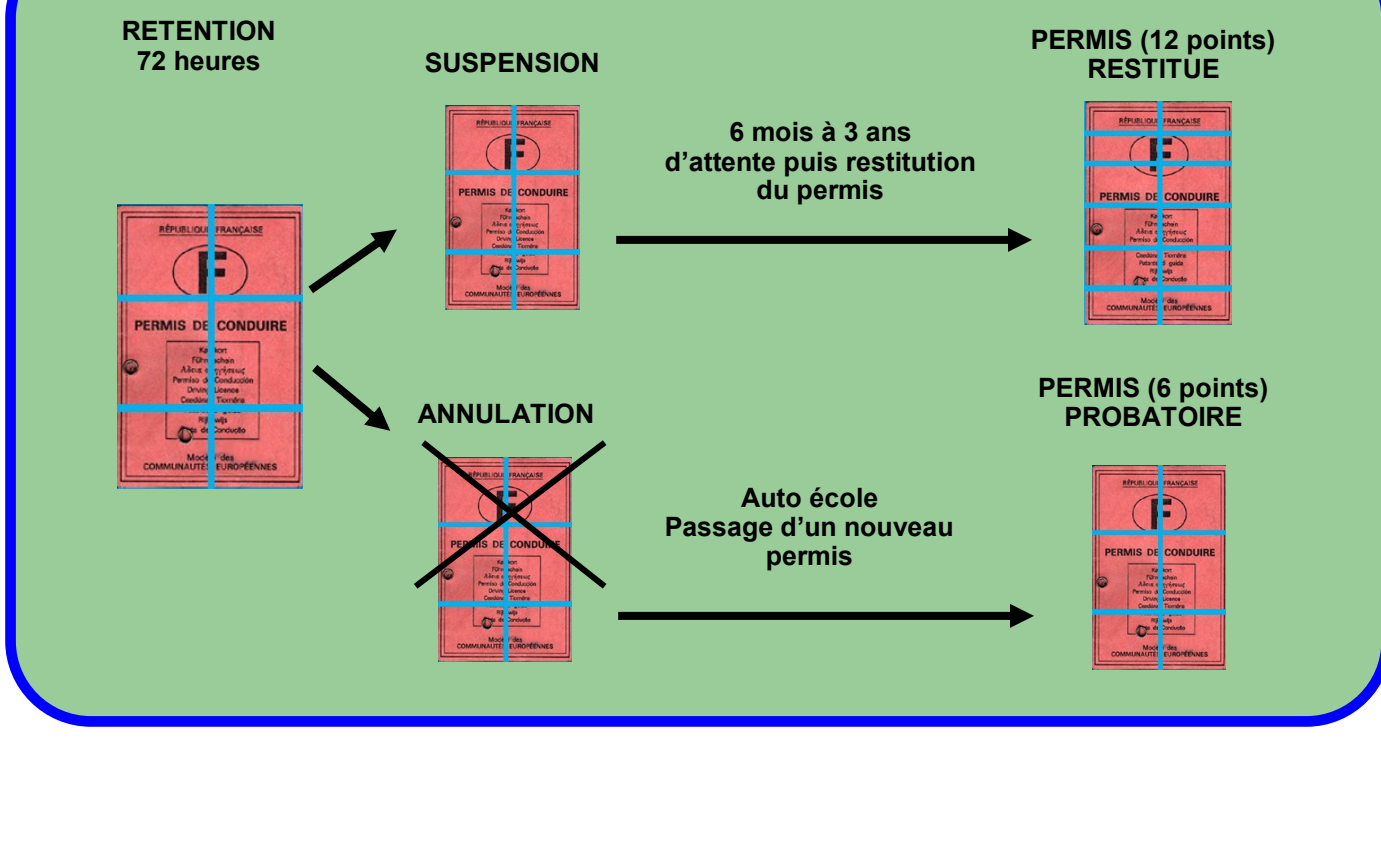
RETENTION
72 heures

SUSPENSION

RÉPUBLIQUE FRANÇAISE
F
PERMIS DE CONDUIRE
Kørekort
Führerschein
Άδεια οδηγήσεως
Permiso de Conducción
Driving Licence
Ceadúnas Tiomána
Rijbewijs
Carta de Condução
Modèle des
COMMUNAUTÉS EUROPÉENNES

6 mois à 3 ans
d'attente puis restitution
du permis

PERMIS (12 points)
RESTITUE

ANNULATION

Auto école
Passage d'un nouveau
permis

PERMIS (6 points)
PROBATOIRE